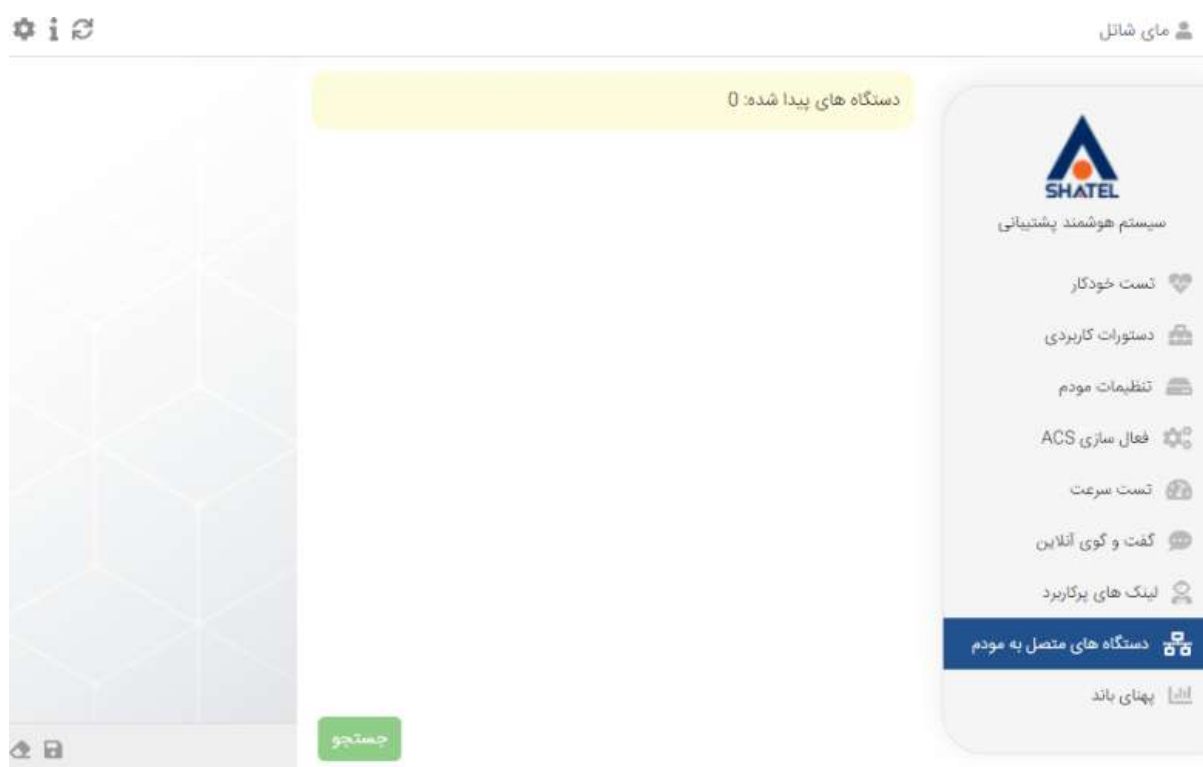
مای شاتل

دستگاه های پیدا شده: 0

SHATEL

سیستم هوشمند پشتیبانی

تست خودکار

دستورات کاربردی

تنظیمات مودم

فعال سازی ACS

تست سرعت

گفت و گوی آنلاین

لینک های پرکاربرد

دستگاه های متصل به مودم

پهنای باند

جستجو